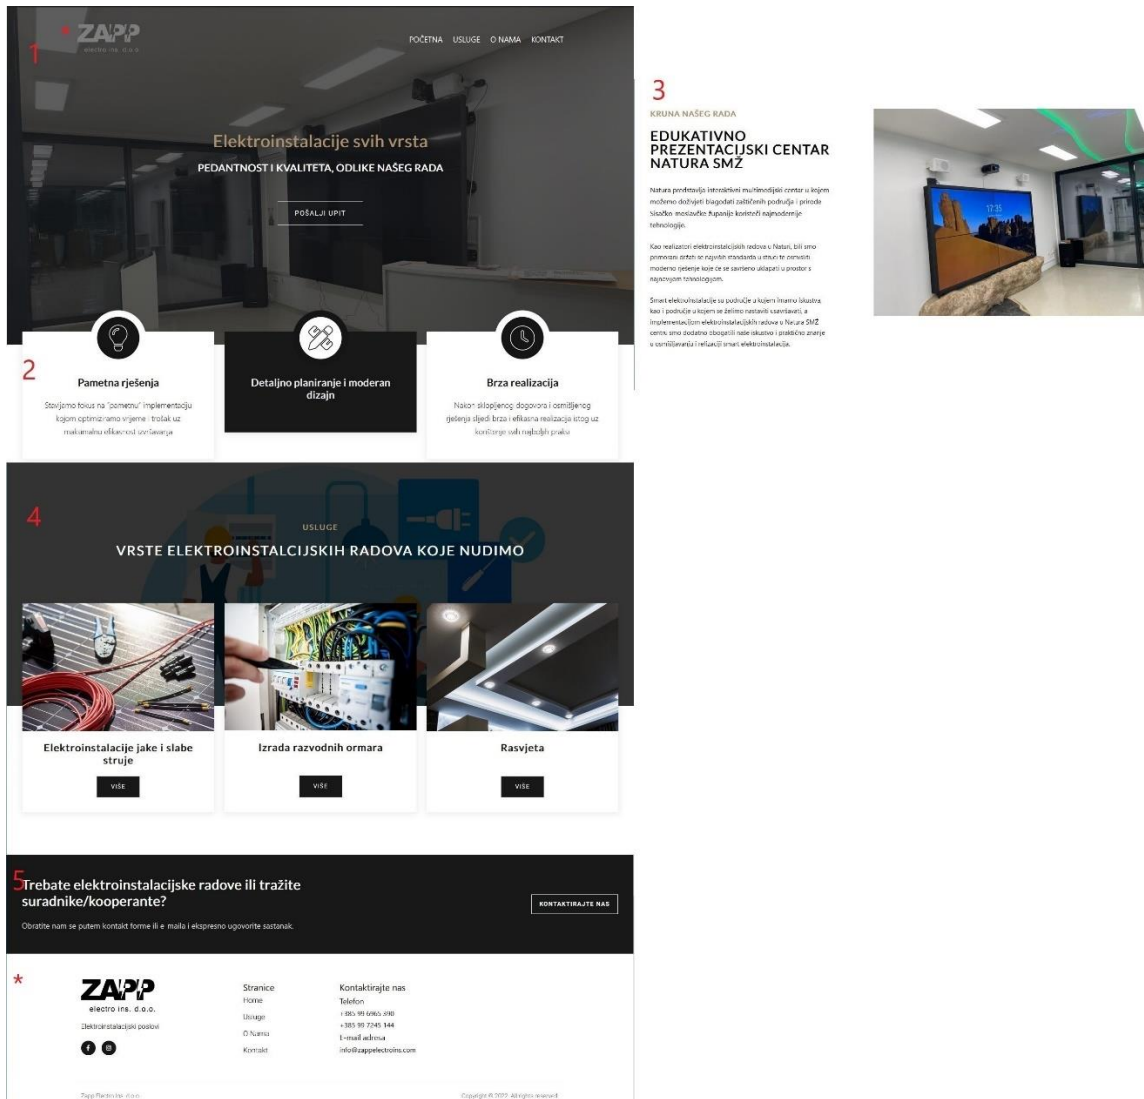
1 * ZAPP
electro ins. d.o.o.

POČETNA USLUGE O NAMA KONTAKT

Elektroinstalacije svih vrsta

PEDANTNOST I KVALITETA, ODLIKE NAŠEG RADA

POŠALJI UPIT

2

Pametna rješenja

Stavljamo fokus na "pametnu" implementaciju kojom optimiziramo vrijeme i trošak uz maksimalnu efikasnost izvršavanja

Detaljno planiranje i moderan dizajn

Brza realizacija

Nakon sklopljenog dogovora i osmišljenog rješenja slijedi brza i efikasna realizacija istog uz korištenje svih najboljih praksi

4

USLUGE

VRSTE ELEKTROINSTALCIJSKIH RADOVA KOJE NUDIMO

Elektroinstalacije jake i slabe struje

VIŠE

Izrada razvodnih ormara

VIŠE

Rasvjeta

VIŠE

5 Trebate elektroinstalacijske radove ili tražite suradnike/kooperante?

KONTAKTIRAJTE NAS

Obratite nam se putem kontakt forme ili e maila i ekspresno ugovorite sastanak.

*

ZAPP
electro ins. d.o.o.

Elektroinstalacijski poslovi

Stranice
Home
Usluge
O Nama
Kontakt

Kontaktirajte nas
Telefon
+385 99 6965 390
+385 99 7245 144
E-mail adresa
info@zappelectroins.com

Zapp Electro Ins. d.o.o.

Copyright © 2022. All rights reserved.

3

KRUNA NAŠEG RADA

EDUKATIVNO PREZENTACIJSKI CENTAR NATURA SMŽ

Natura predstavlja interaktivni multimedijski centar u kojem možemo doživjeti blagodati zaštićenih područja i prirode Sisačko-moslavačke županije koristeći najmodernije tehnologije.

Kao realizatori elektroinstalacijskih radova u Naturi, bili smo primorani držati se najviših standarda u struci te osmisliti moderno rješenje koje će se savršeno uklapati u prostor s najnovijom tehnologijom.

Smart elektroinstalacije su područje u kojem imamo iskustva kao i područje u kojem se želimo nastaviti usavršavati, a implementacijom elektroinstalacijskih radova u Natura SMŽ centru smo dodatno obogatili naše iskustvo i praktično znanje u osmišljavanju i realizaciji smart elektroinstalacija.

17:35